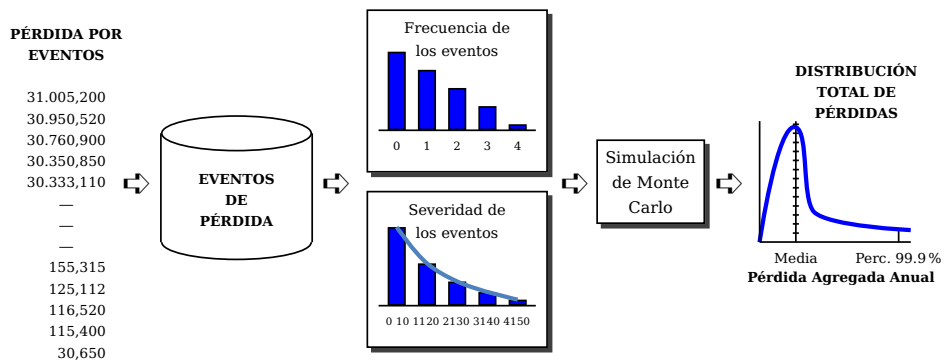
PÉRDIDA POR EVENTOS

31.005,200
30.950,520
30.760,900
30.350,850
30.333,110
—
—
—
155,315
125,112
116,520
115,400
30,650

EVENTOS DE PÉRDIDA

Frecuencia de los eventos

0 1 2 3 4

Severidad de los eventos

0 10 1120 2130 3140 4150

Simulación de Monte Carlo

DISTRIBUCIÓN TOTAL DE PÉRDIDAS

Media Perc. 99.9 %
Pérdida Agregada Anual